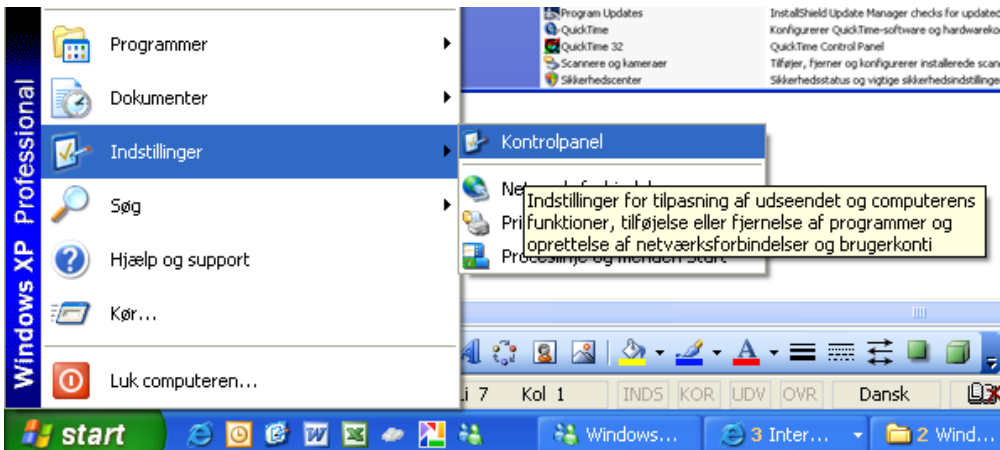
Program Updates | InstallShield Update Manager checks for updated
QuickTime | Konfigurerer QuickTime-software og hardwareko
QuickTime 32 | QuickTime Control Panel
Scannere og kameraer | Tilføjer, fjerner og konfigurerer installerede scan
Sikkerhedscenter | Sikkerhedsstatus og vigtige sikkerhedsindstillinger

Windows XP Professional

Programmer
Dokumenter
Indstillinger
Søg
Hjælp og support
Kør...
Luk computeren...

Kontrolpanel
Netv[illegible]
Pri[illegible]
Proceslinje og menuen Start

Indstillinger for tilpasning af udseendet og computerens funktioner, tilføjelse eller fjernelse af programmer og oprettelse af netværksforbindelser og brugerkonti

Li 7 Kol 1 INDS KOR UDV OVR Dansk

start
Windows...
3 Inter...
2 Wind...